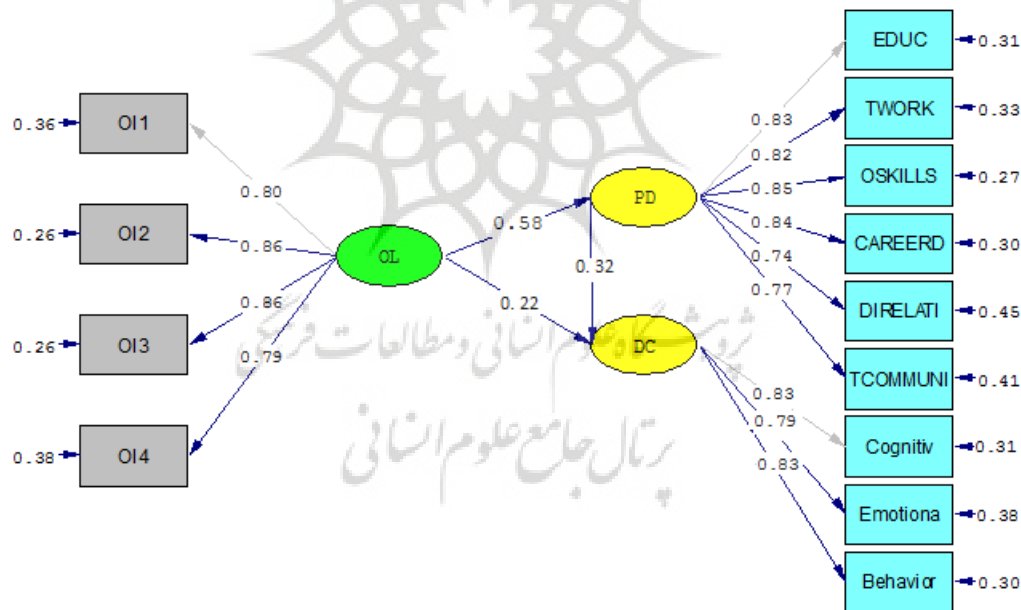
0.36 OI1
0.26 OI2
0.26 OI3
0.38 OI4
0.80
0.86
0.86
0.79
OL
0.58
0.22
PD
0.32
DC
0.83
0.82
0.85
0.84
0.74
0.77
EDUC 0.31
TWORK 0.33
OSKILLS 0.27
CAREERD 0.30
DIRELATI 0.45
TCOMMUNI 0.41
0.83
0.79
0.83
Cognitiv 0.31
Emotiona 0.38
Behavior 0.30
پژوهشگاه علوم انسانی و مطالعات فرهنگی
پرتال جامع علوم انسانی